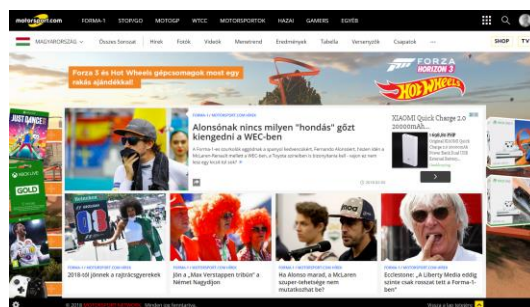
motorsport.com FORMA-1 STOP/GO MOTOGP WTCC MOTORSPORTOK HAZAI GAMERS EGYÉB

MAGYARORSZÁG Összes Sorozat Hírek Fotók Videók Menetrend Eredmények Tabella Versenyzők Csapatok ... SHOP TV

Forza 3 és Hot Wheels gépcsomagok most egy rakás ajándékkal!

FORZA HORIZON 3

HOT WHEELS

JUST DANCE

XBOX ONE

GOLD

FORMA-1 / MOTORSPORT.COM HÍREK

Alonsónak nincs milyen "hondás" gőzt kiengedni a WEC-ben

XIAOMI Quick Charge 2.0 20000mAh

FORMA-1 / MOTORSPORT.COM HÍREK
2018-tól jönnek a rajtrácsgyerekek

FORMA-1 / MOTORSPORT.COM HÍREK
Jön a „Max Verstappen tribün" a Német Nagydíjon

FORMA-1 / MOTORSPORT.COM HÍREK
Ha Alonso marad, a McLaren szuper-lehetsége nem mutatkozhat be?

FORMA-1 / MOTORSPORT.COM HÍREK
Ecclestone: „A Liberty Media eddig szinte csak rosszat tett a Forma-1-"